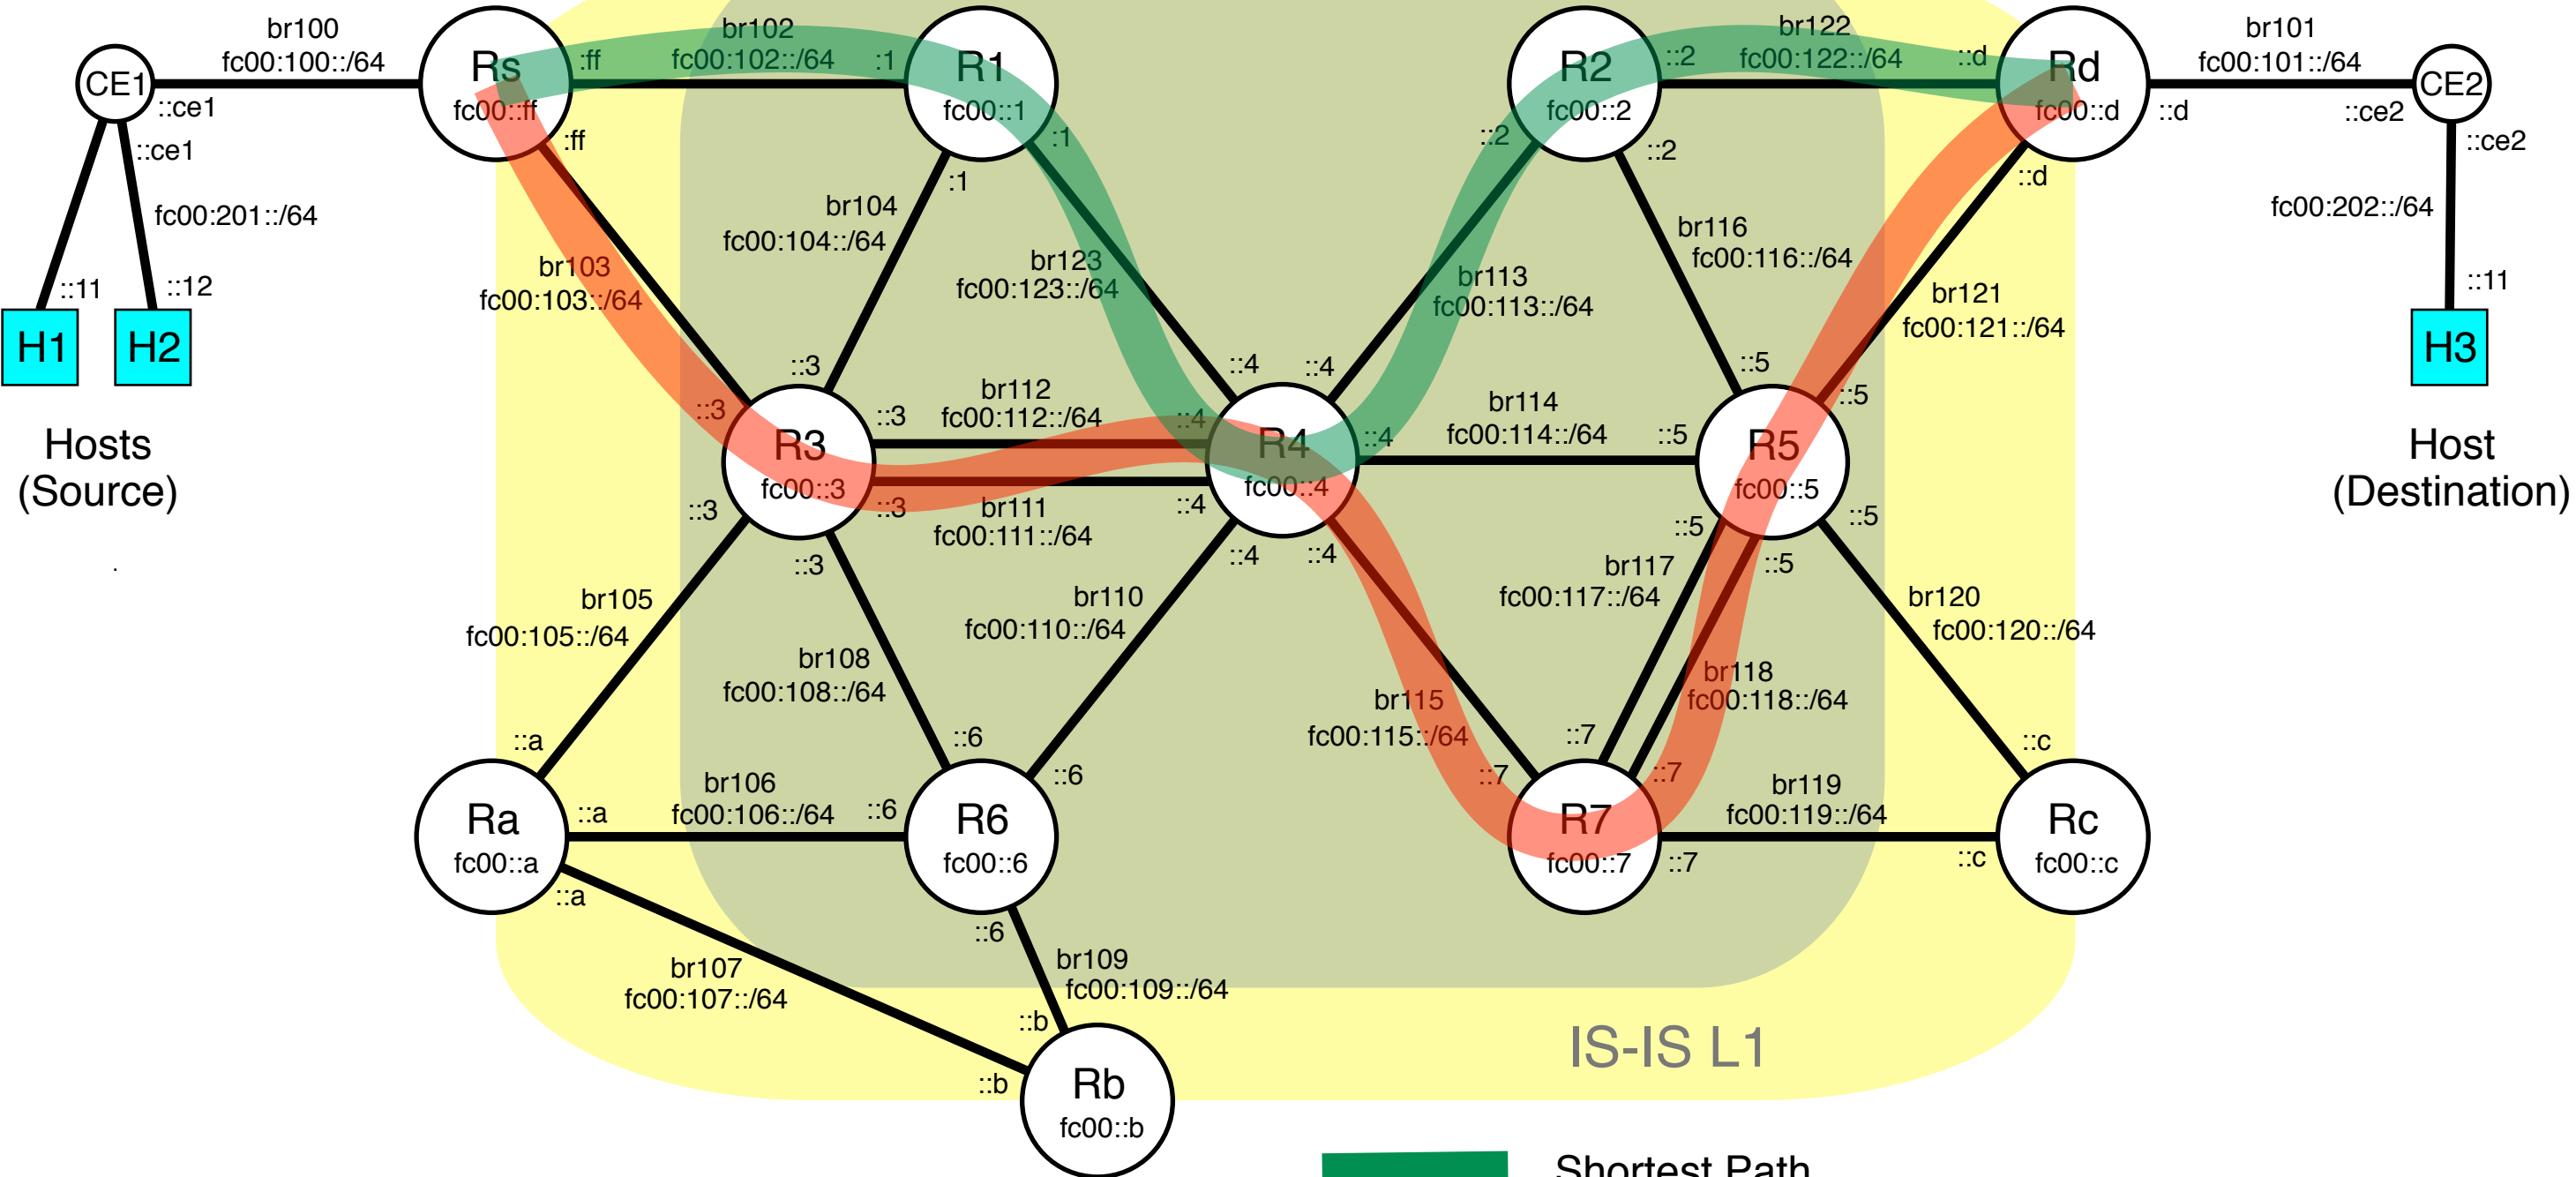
br100
fc00:100::/64
CE1
::ce1
::ce1
fc00:201::/64
::11
::12
H1
H2
Hosts
(Source)

Rs
fc00::ff
:ff
:ff
br102
fc00:102::/64
:1
R1
fc00::1
:1
:1
br104
fc00:104::/64
br103
fc00:103::/64
br123
fc00:123::/64

R2
fc00::2
::2
::2
::2
br122
fc00:122::/64
::d
Rd
fc00::d
::d
::d
br101
fc00:101::/64
::ce2
CE2
::ce2
fc00:202::/64
::11
H3
Host
(Destination)

br116
fc00:116::/64
br113
fc00:113::/64
br121
fc00:121::/64

::3
::3
R3
fc00::3
::3
br112
fc00:112::/64
::4
::4
::4
R4
fc00::4
::4
::4
br114
fc00:114::/64
::5
::5
::5
R5
fc00::5
::5
br111
fc00:111::/64
::3
::3
::3
::4
::4
::4
::5
::5

br105
fc00:105::/64
br110
fc00:110::/64
br108
fc00:108::/64
br117
fc00:117::/64
br120
fc00:120::/64
br118
fc00:118::/64
br115
fc00:115::/64

::a
::6
::6
::7
::7
::7
::c
Ra
fc00::a
::a
br106
fc00:106::/64
::6
R6
fc00::6
R7
fc00::7
::7
br119
fc00:119::/64
::c
Rc
fc00::c
::a
::6
br107
fc00:107::/64
br109
fc00:109::/64
::b
::b
Rb
fc00::b
IS-IS L1
Shortest Path